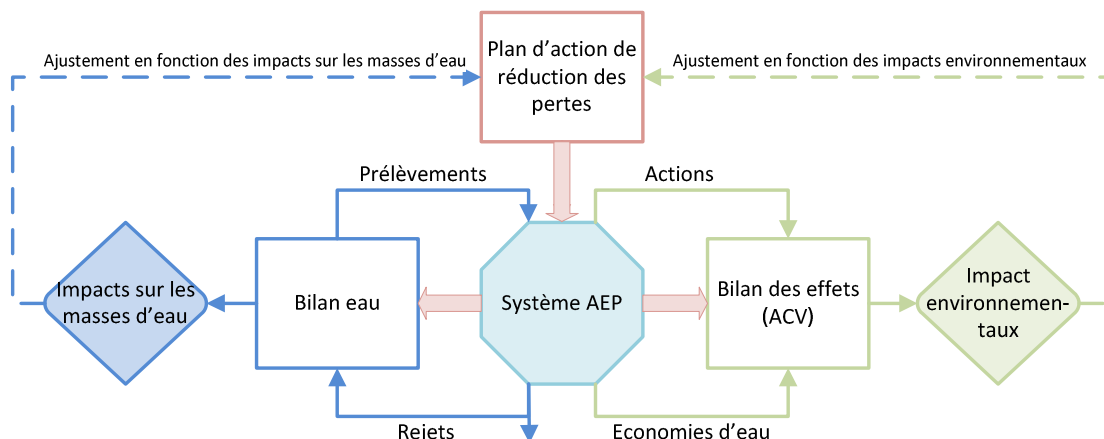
Ajustement en fonction des impacts sur les masses d'eau

Plan d'action de réduction des pertes

Ajustement en fonction des impacts environnementaux

Prélèvements

Actions

Impacts sur les masses d'eau

Bilan eau

Système AEP

Bilan des effets (ACV)

Impact environnementaux

Rejets

Economies d'eau